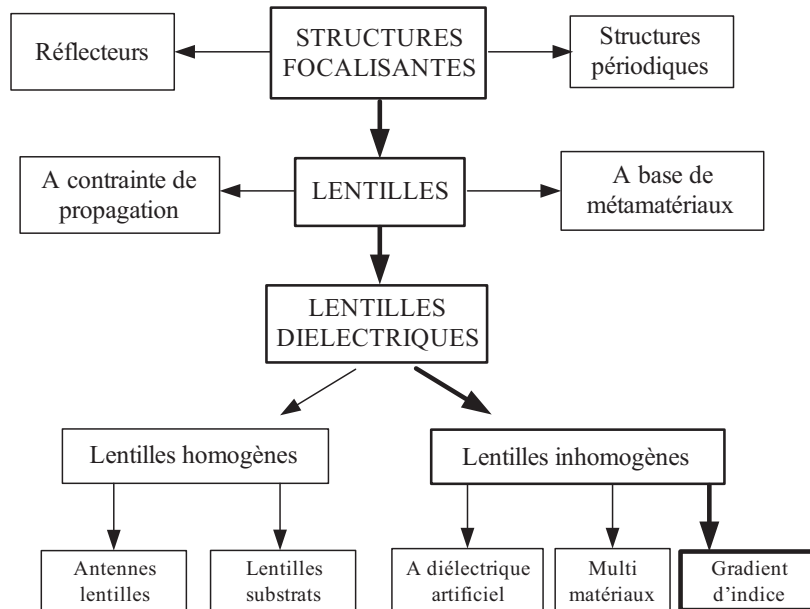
Réflecteurs

STRUCTURES FOCALISANTES

Structures périodiques

A contrainte de propagation

LENTILLES

A base de métamatériaux

LENTILLES DIELECTRIQUES

Lentilles homogènes

Lentilles inhomogènes

Antennes lentilles

Lentilles substrats

A diélectrique artificiel

Multi matériaux

Gradient d'indice